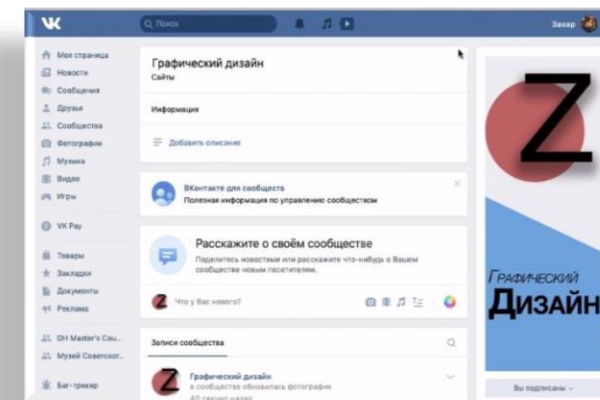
Поиск

Захар

Моя страница
Новости
Сообщения
Друзья
Сообщества
Фотографии
Музыка
Видео
Игры

VK Pay

Товары
Закладки
Документы
Реклама

DH Master's Cou...
Музей Советског...

Баг-трекер

Графический дизайн
Сайты

Информация

Добавить описание

ВКонтакте для сообществ
Полезная информация по управлению сообществом

Расскажите о своём сообществе
Поделитесь новостями или расскажите что-нибудь о Вашем сообществе новым посетителям.

Что у Вас нового?

Записи сообщества

Графический дизайн
в сообществе обновилась фотография
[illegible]

Z

Графический
Дизайн

Вы подписаны